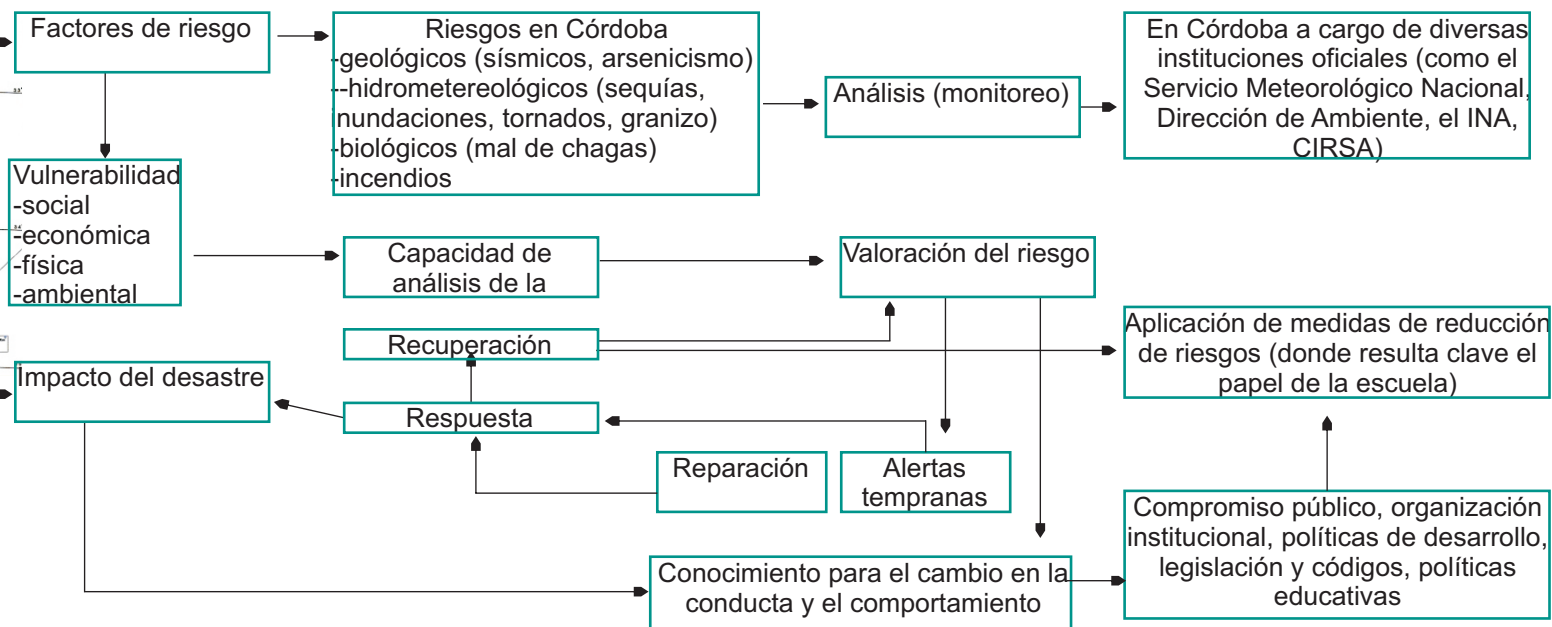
Factores de riesgo

Riesgos en Córdoba
-geológicos (sísmicos, arsenicismo)
--hidrometereológicos (sequías, inundaciones, tornados, granizo)
-biológicos (mal de chagas)
-incendios

Análisis (monitoreo)

En Córdoba a cargo de diversas instituciones oficiales (como el Servicio Meteorológico Nacional, Dirección de Ambiente, el INA, CIRSA)

Vulnerabilidad
-social
-económica
-física
-ambiental

Capacidad de análisis de la

Valoración del riesgo

Recuperación

Aplicación de medidas de reducción de riesgos (donde resulta clave el papel de la escuela)

Impacto del desastre

Respuesta

Reparación

Alertas tempranas

Compromiso público, organización institucional, políticas de desarrollo, legislación y códigos, políticas educativas

Conocimiento para el cambio en la conducta y el comportamiento